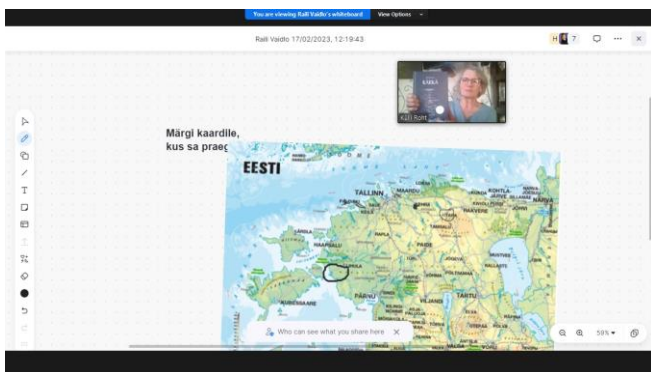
You are viewing Rall Vaidlo's whiteboard View Options

Rall Vaido 17/02/2023, 12:19:43

H 7

Märgi kaardile,
kus sa praeg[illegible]

EESTI

TALLINN
MAARDU
KOHTLA
NARVA
HAAPSALU
RAKVERE
PÄRNU
TARTU
KURESSAARE

Kati Rahi

Who can see what you share here

59%